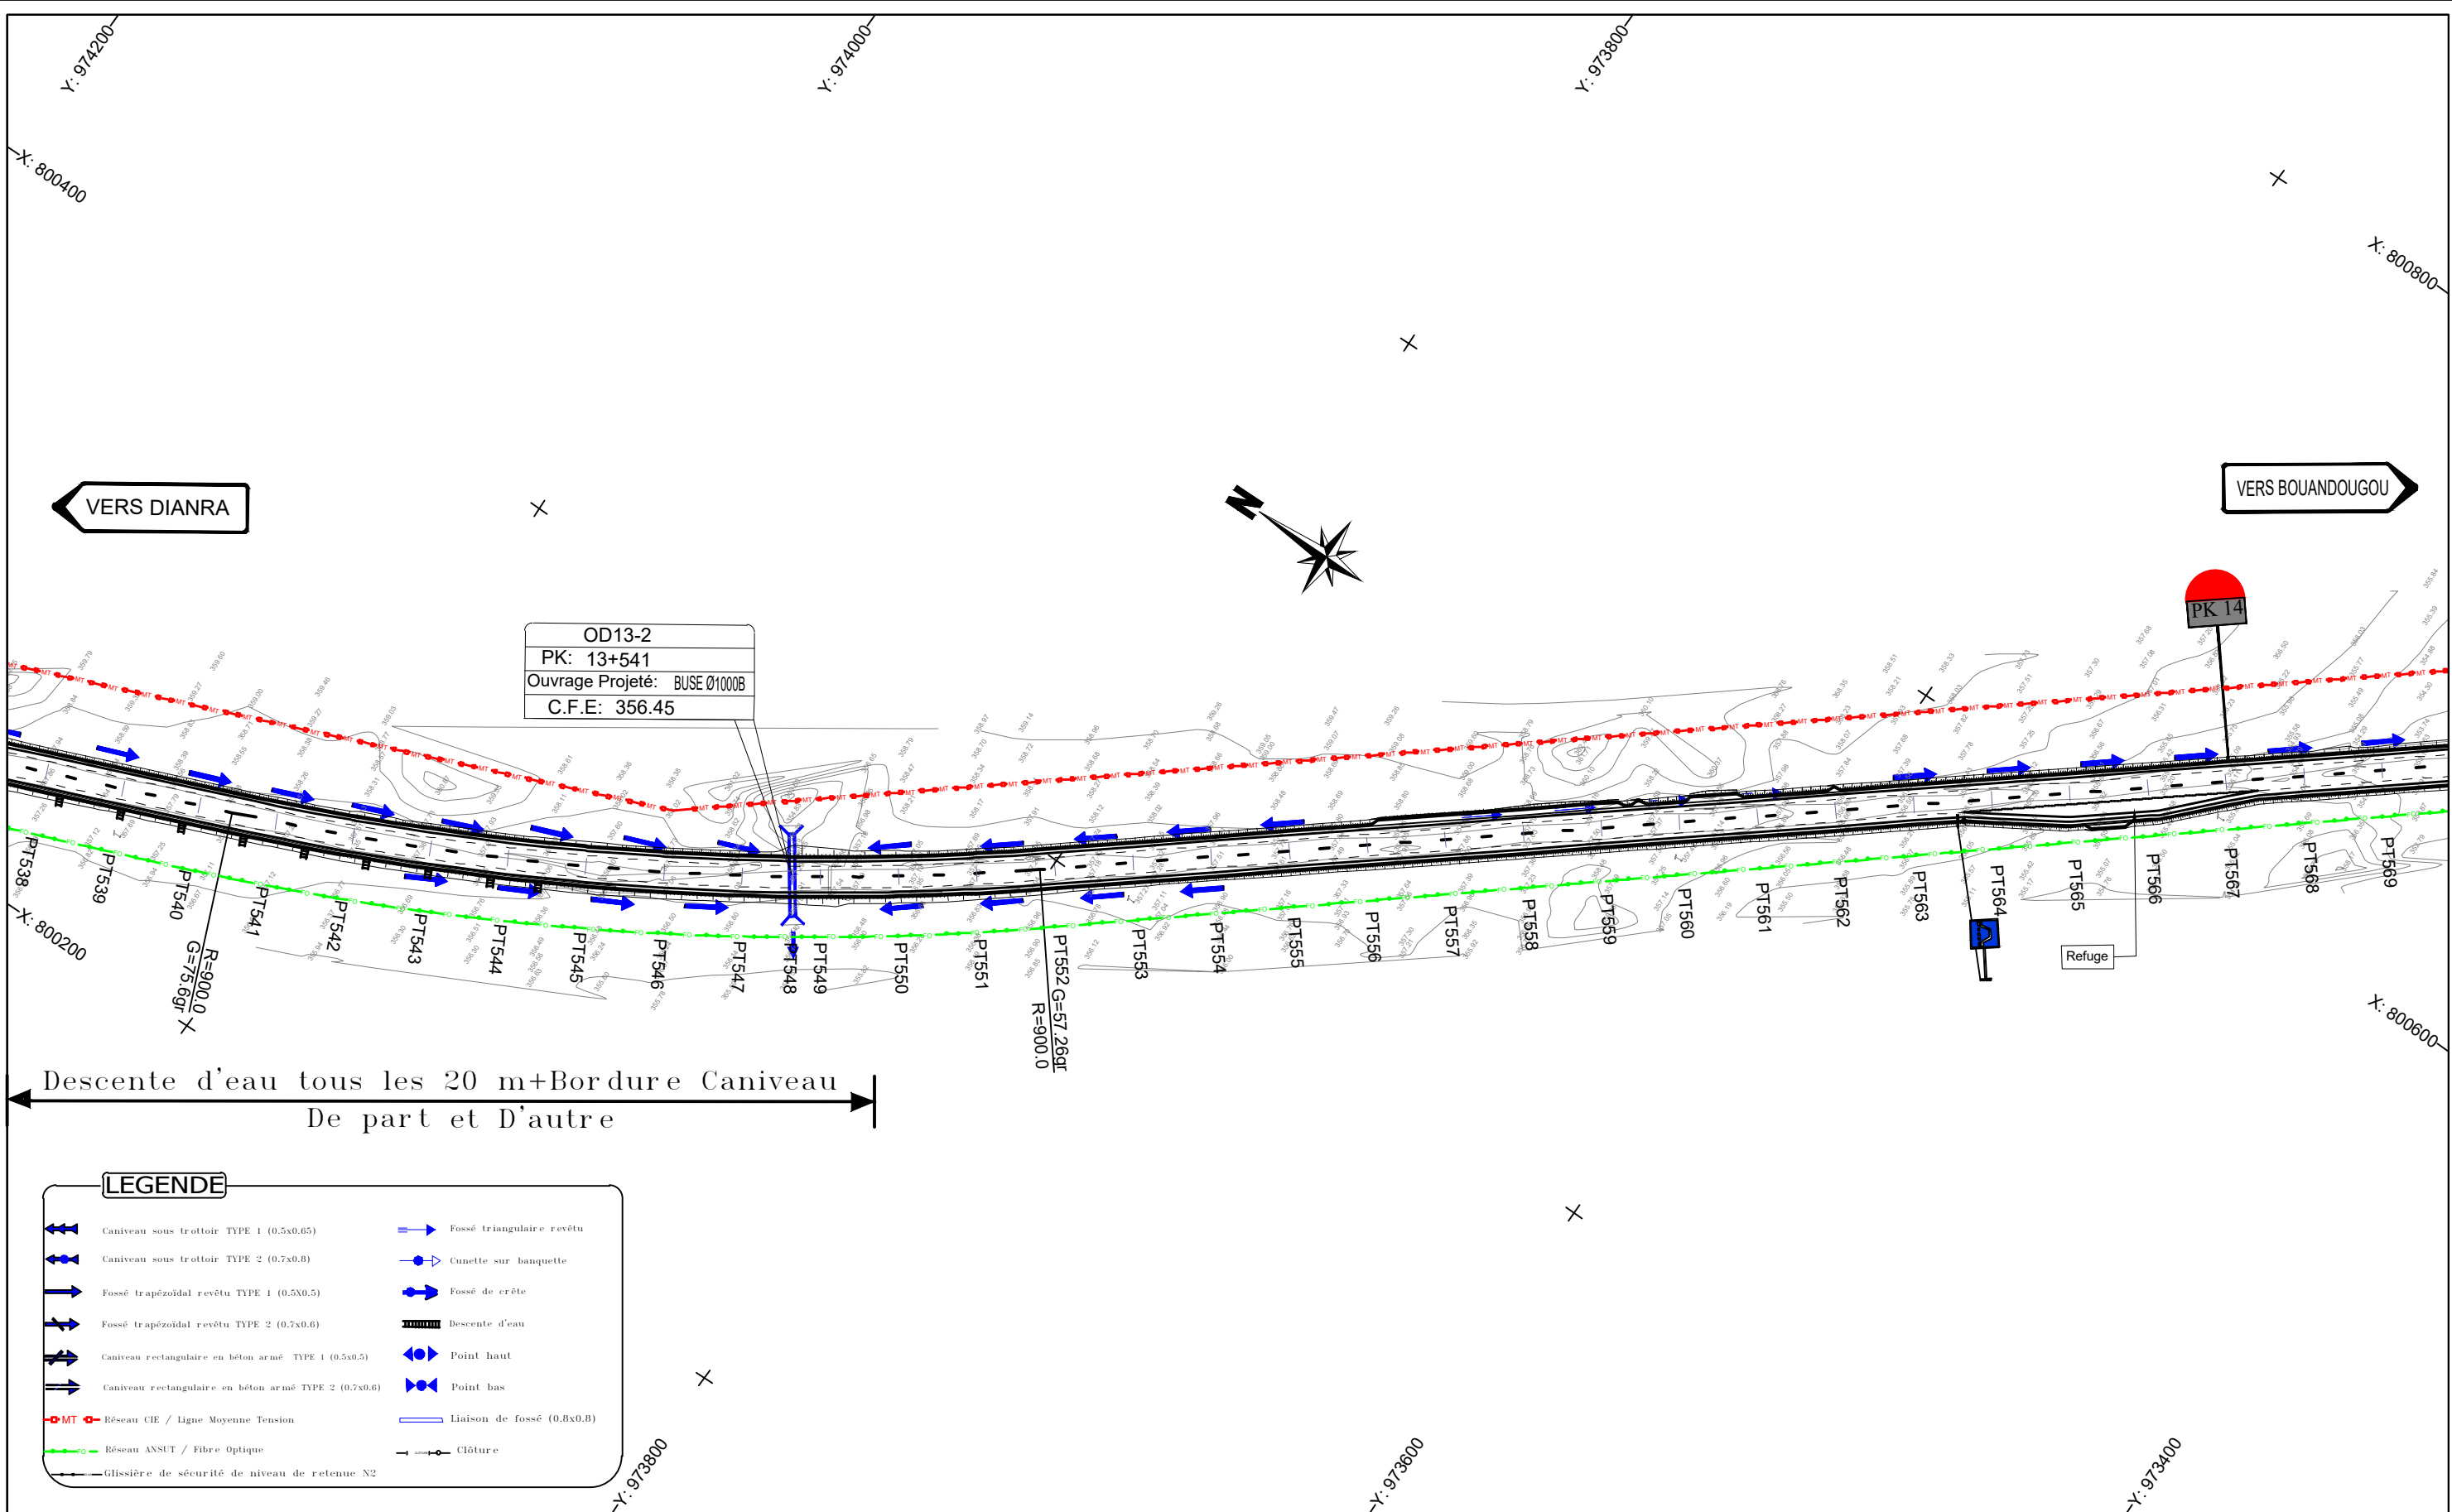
Y: 974200
Y: 974000
Y: 973800
X: 800400
X: 800800
VERS DIANRA
VERS BOUANDOUGOU
N
PK 14
OD13-2
PK: 13+541
Ouvrage Projeté: BUSE Ø1000B
C.F.E: 356.45
MT
PT538
PT539
PT540
PT541
PT542
PT543
PT544
PT545
PT546
PT547
PT548
PT549
PT550
PT551
PT552
PT553
PT554
PT555
PT556
PT557
PT558
PT559
PT560
PT561
PT562
PT563
PT564
PT565
PT566
PT567
PT568
PT569
Refuge
X: 800200
X: 800600
R=900.0
G=75.6gr
G=57.26gr
R=900.0
Descente d'eau tous les 20 m+Bordure Caniveau
De part et D'autre
LEGENDE
Caniveau sous trottoir TYPE 1 (0.5x0.65)
Caniveau sous trottoir TYPE 2 (0.7x0.8)
Fossé trapézoïdal revêtu TYPE 1 (0.5X0.5)
Fossé trapézoïdal revêtu TYPE 2 (0.7x0.6)
Caniveau rectangulaire en béton armé TYPE 1 (0.5x0.5)
Caniveau rectangulaire en béton armé TYPE 2 (0.7x0.6)
MT Réseau CIE / Ligne Moyenne Tension
Réseau ANSUT / Fibre Optique
Glissière de sécurité de niveau de retenue N2
Fossé triangulaire revêtu
Cunette sur banquette
Fossé de crête
Descente d'eau
Point haut
Point bas
Liaison de fossé (0.8x0.8)
Clôture
Y: 973800
Y: 973600
Y: 973400